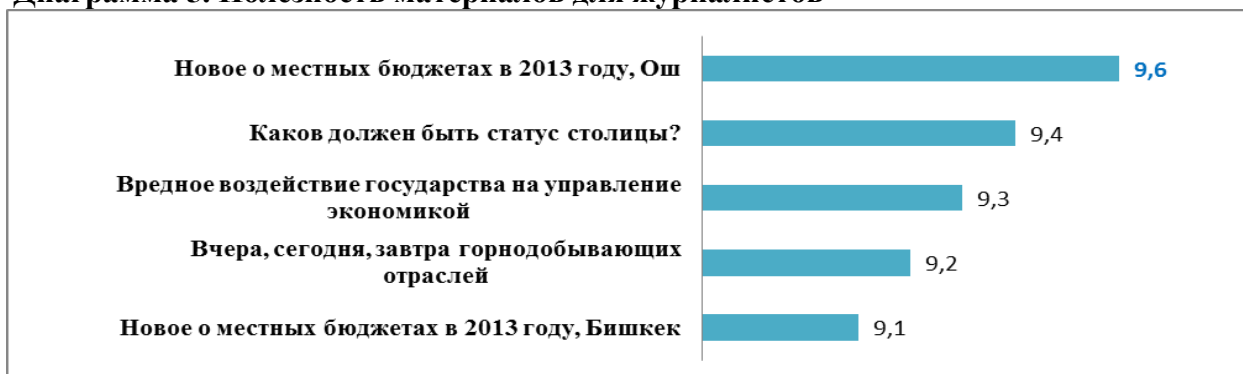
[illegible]

Новое о местных бюджетах в 2013 году, Ош
9,6

Каков должен быть статус столицы?
9,4

Вредное воздействие государства на управление экономикой
9,3

Вчера, сегодня, завтра горнодобывающих отраслей
9,2

Новое о местных бюджетах в 2013 году, Бишкек
9,1